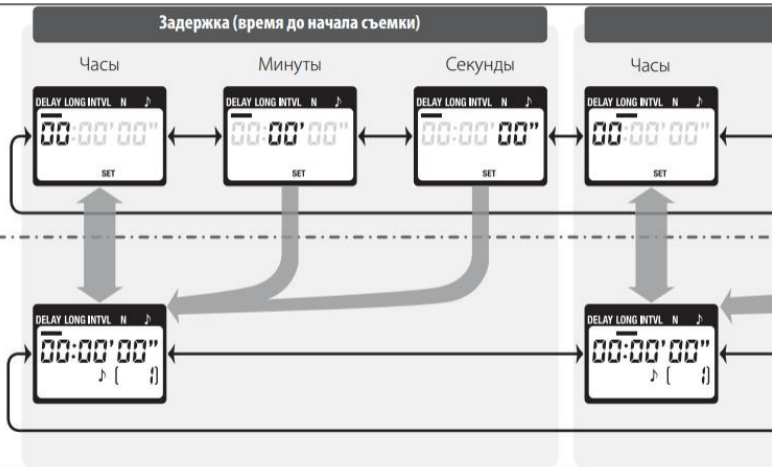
Задержка (время до начала съемки)

Часы

Минуты

Секунды

Часы

DELAY LONG INTVL N ♪
00:00'00"
SET

DELAY LONG INTVL N ♪
00:00'00"
SET

DELAY LONG INTVL N ♪
00:00'00"
SET

DELAY LONG INTVL N ♪
00:00'00"
SET

DELAY LONG INTVL N ♪
00:00'00"
♪ [ ]

DELAY LONG INTVL N ♪
00:00'00"
♪ [ ]